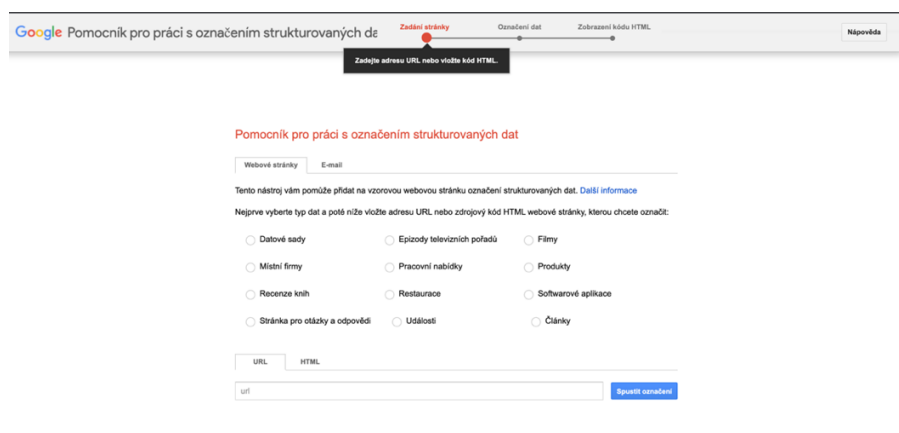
Google Pomocník pro práci s označením strukturovaných da

Zadání stránky

Označení dat

Zobrazení kódu HTML

Nápověda

Zadejte adresu URL nebo vložte kód HTML.

Pomocník pro práci s označením strukturovaných dat

Webové stránky

E-mail

Tento nástroj vám pomůže přidat na vzorovou webovou stránku označení strukturovaných dat. Další informace

Nejprve vyberte typ dat a poté níže vložte adresu URL nebo zdrojový kód HTML webové stránky, kterou chcete označit:

Datové sady

Epizody televizních pořadů

Filmy

Místní firmy

Pracovní nabídky

Produkty

Recenze knih

Restaurace

Softwarové aplikace

Stránka pro otázky a odpovědi

Události

Články

URL

HTML

url

Spustit označení